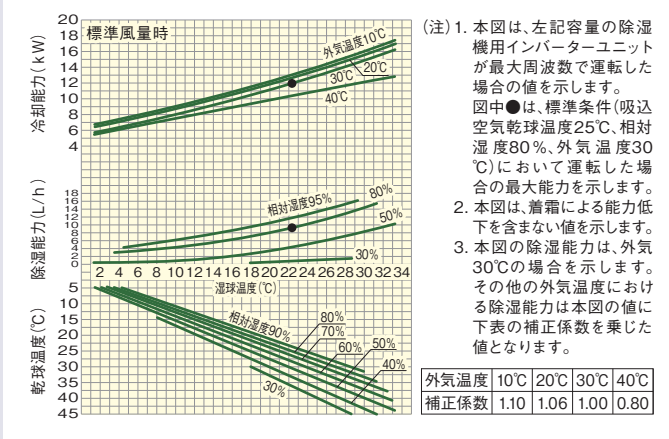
標準風量時

冷却能力(kW)

20
18
16
14
12
10
8
6
4

外気温度10℃
20℃
30℃
40℃

除湿能力(L/h)

18
16
14
12
10
8
6
4
2
0

相対湿度95%
80%
50%
30%

2 4 6 8 10 12 14 16 18 20 22 24 26 28 30 32 34
湿球温度(℃)

乾球温度(℃)

5
10
15
20
25
30
35
40
45

相対湿度90%
80%
70%
60%
50%
40%
30%

(注)1. 本図は、左記容量の除湿機用インバーターユニットが最大周波数で運転した場合の値を示します。
図中●は、標準条件(吸込空気乾球温度25℃、相対湿度80%、外気温度30℃)において運転した場合の最大能力を示します。
2. 本図は、着霜による能力低下を含まない値を示します。
3. 本図の除湿能力は、外気30℃の場合を示します。その他の外気温度における除湿能力は本図の値に下表の補正係数を乗じた値となります。

| 外気温度 | 10℃ | 20℃ | 30℃ | 40℃ |
|---|---|---|---|---|
| 補正係数 | 1.10 | 1.06 | 1.00 | 0.80 |